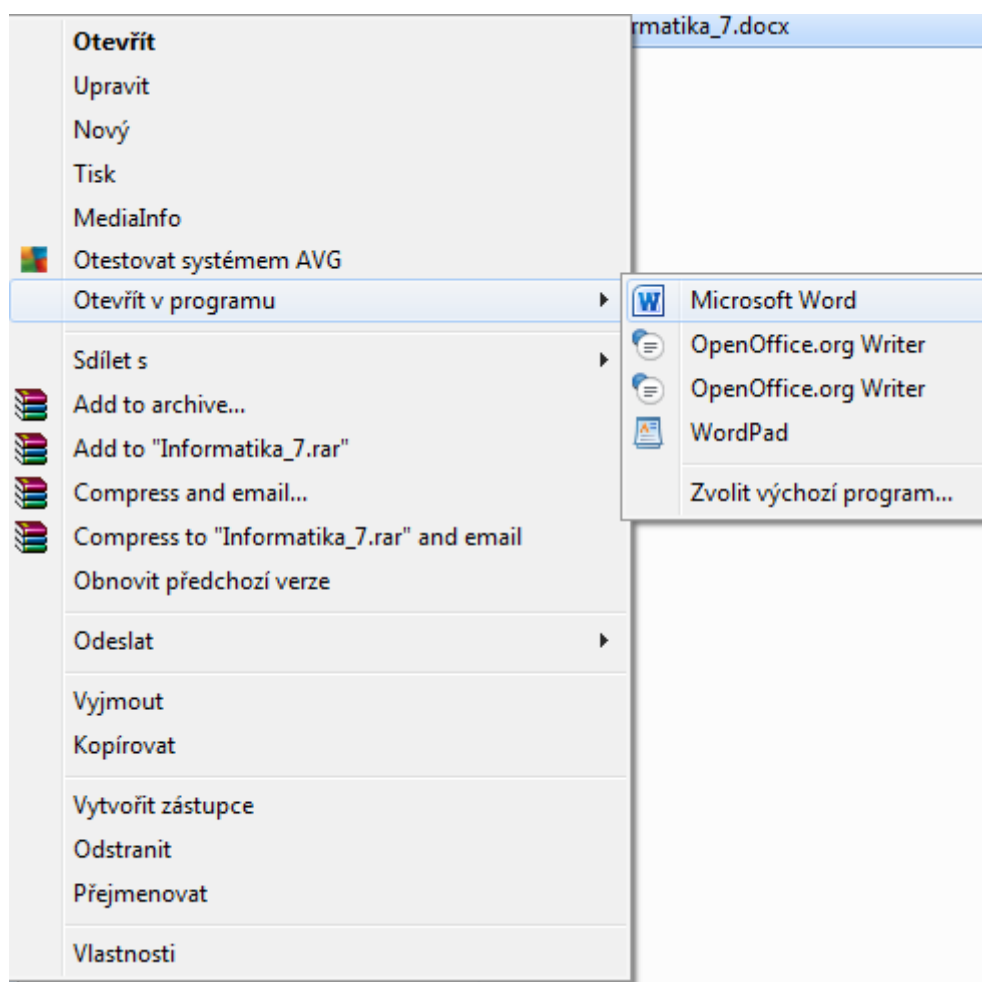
rmatika_7.docx

Otevřít
Upravit
Nový
Tisk
MediaInfo
Otestovat systémem AVG
Otevřít v programu
Sdílet s
Add to archive...
Add to "Informatika_7.rar"
Compress and email...
Compress to "Informatika_7.rar" and email
Obnovit předchozí verze
Odeslat
Vyjmout
Kopírovat
Vytvořit zástupce
Odstranit
Přejmenovat
Vlastnosti

Microsoft Word
OpenOffice.org Writer
OpenOffice.org Writer
WordPad
Zvolit výchozí program...